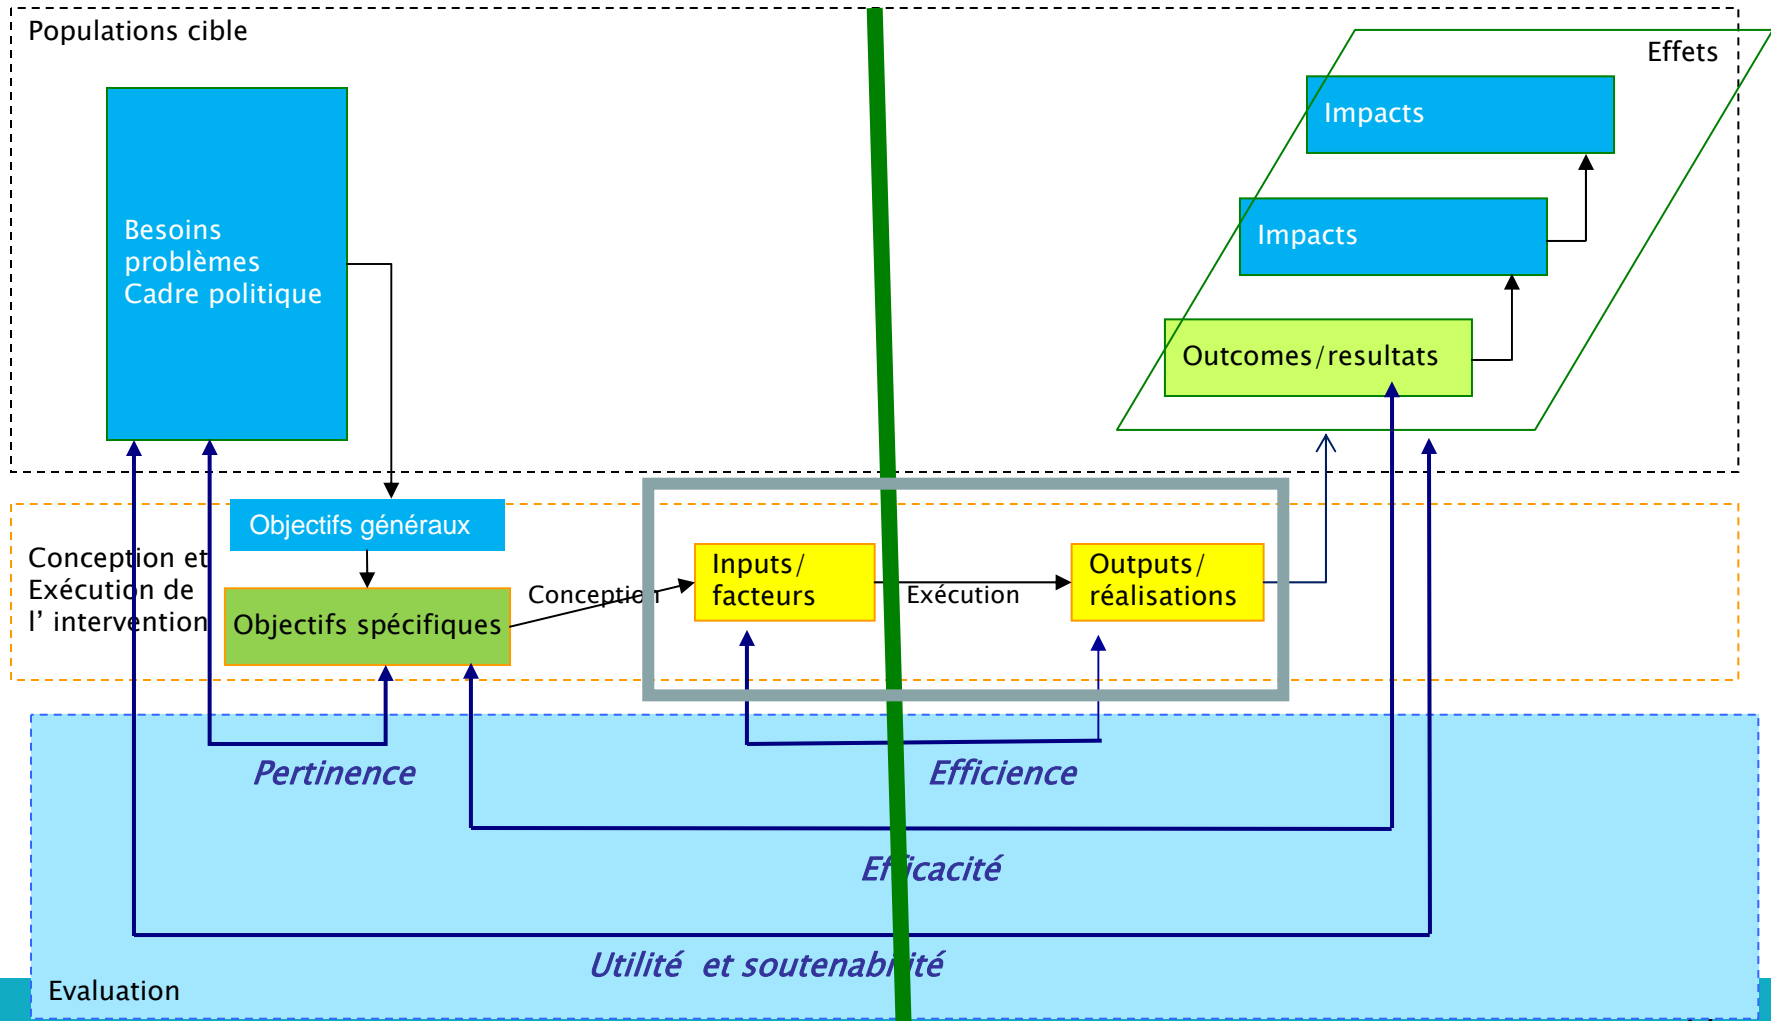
Populations cible

Effets

Impacts

Impacts

Outcomes/resultats

Besoins
problèmes
Cadre politique

Objectifs généraux

Conception et Exécution de l' intervention

Objectifs spécifiques

Conceptio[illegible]

Inputs/ facteurs

Exécution

Outputs/ réalisations

Pertinence

Efficience

Ef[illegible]icacité

Utilité et soutenab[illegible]ité

Evaluation